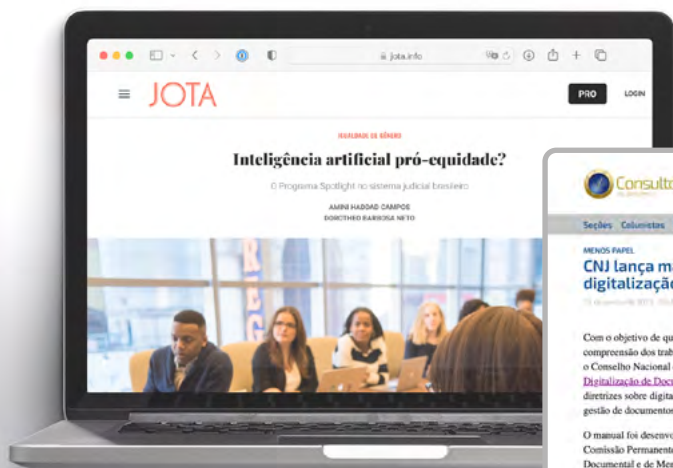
jota.info

JOTA

PRO

LOGIN

IGUALDADE DE GÊNERO

Inteligência artificial pró-equidade?

O Programa Spotlight no sistema judicial brasileiro

AMINI HADDAD CAMPOS
DOROTHEO BARBOSA NETO

Consulto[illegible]

Seções Colunistas

MENOS PAPEL

CNJ lança ma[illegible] digitalizaçã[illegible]

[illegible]

Com o objetivo de qu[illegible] compreensão dos trab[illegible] o Conselho Nacional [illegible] Digitalização de Doc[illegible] diretrizes sobre digita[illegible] gestão de documentos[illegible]

O manual foi desenvo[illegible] Comissão Permanente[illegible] Documental e de Me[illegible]